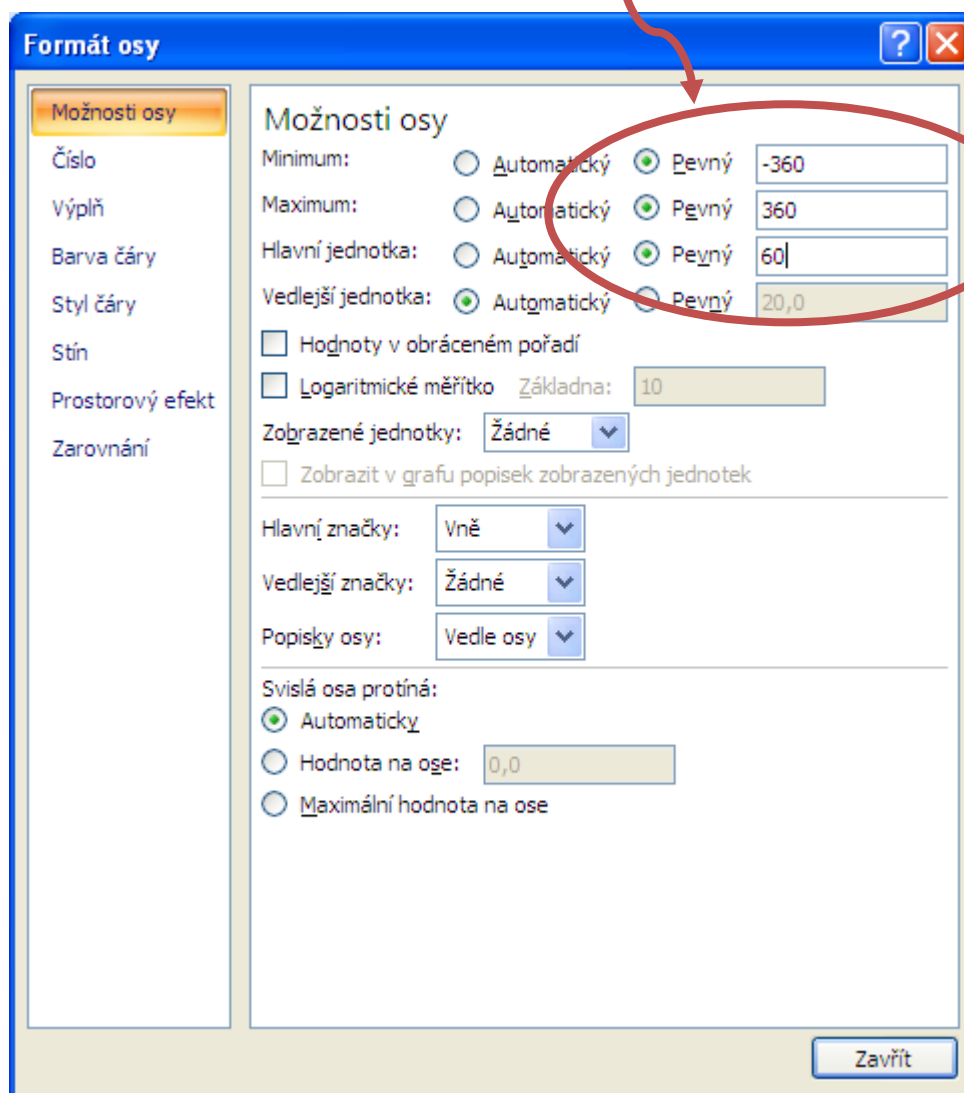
Formát osy

Možnosti osy
Číslo
Výplň
Barva čáry
Styl čáry
Stín
Prostorový efekt
Zarovnání

Možnosti osy

| | | | |
|---|---|---|---|
| Minimum: | Automatický | Pevný | -360 |
| Maximum: | Automatický | Pevný | 360 |
| Hlavní jednotka: | Automatický | Pevný | 60 |
| Vedlejší jednotka: | Automatický | Pevný | 20,0 |

Hodnoty v obráceném pořadí
Logaritmické měřítko Základna: 10
Zobrazené jednotky: Žádné
Zobrazit v grafu popisek zobrazených jednotek

Hlavní značky: Vně
Vedlejší značky: Žádné
Popisky osy: Vedle osy

Svislá osa protíná:
Automaticky
Hodnota na ose: 0,0
Maximální hodnota na ose

Zavřít